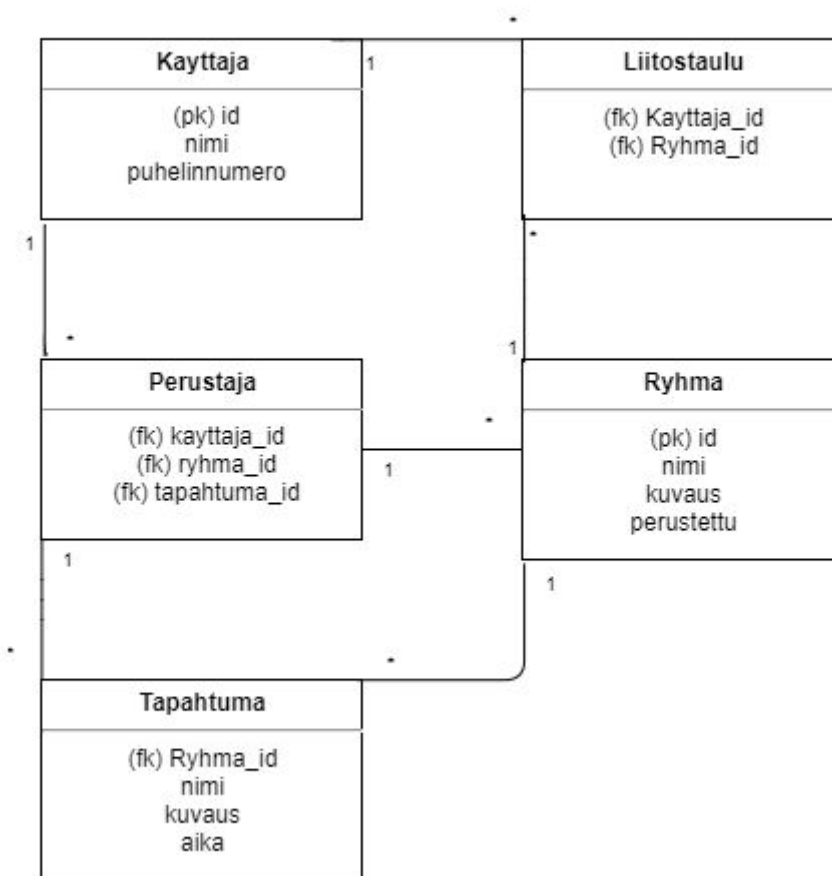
*

Kayttaja

(pk) id
nimi
puhelinnumero

1

Liitostaulu

(fk) Kayttaja_id
(fk) Ryhma_id

1

*

*

1

Perustaja

(fk) kayttaja_id
(fk) ryhma_id
(fk) tapahtuma_id

*

1

Ryhma

(pk) id
nimi
kuvaus
perustettu

1

1

*

*

Tapahtuma

(fk) Ryhma_id
nimi
kuvaus
aika